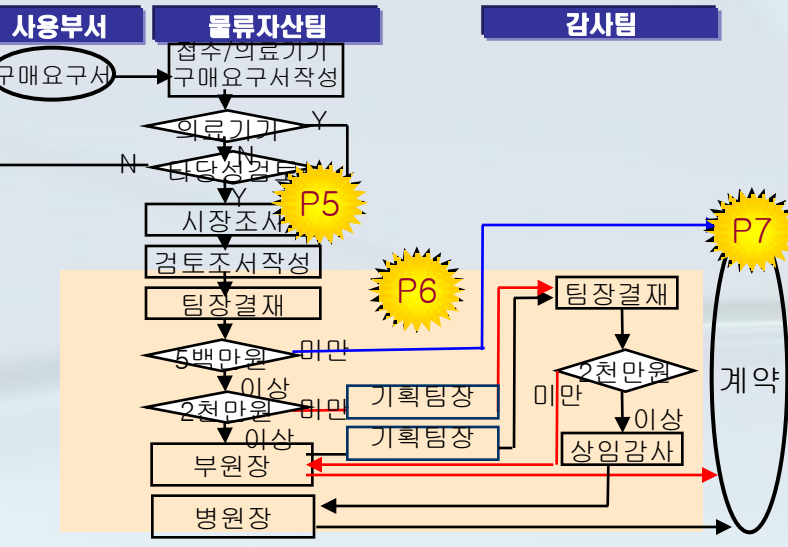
사용부서

물류자산팀

감사팀

구매요구서

접수/의료기기 구매요구서작성

의료기기

Y

N

N

타당성검토

Y

P5

시장조사

검토조서작성

팀장결재

P6

P7

팀장결재

5백만원

미만

이상

2천만원

미만

기획팀장

미만

2천만원

이상

기획팀장

이상

상임감사

부원장

계약

병원장